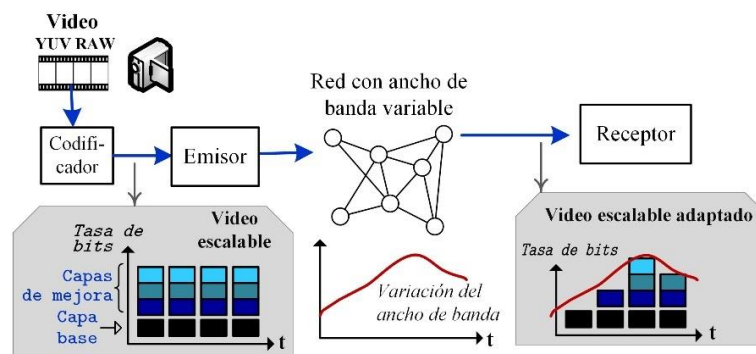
Video
YUV RAW

Codificador

Emisor

Red con ancho de banda variable

Receptor

Tasa de bits

Video escalable

Capas de mejora

Capa base

t

Variación del ancho de banda

t

Video escalable adaptado

Tasa de bits

t